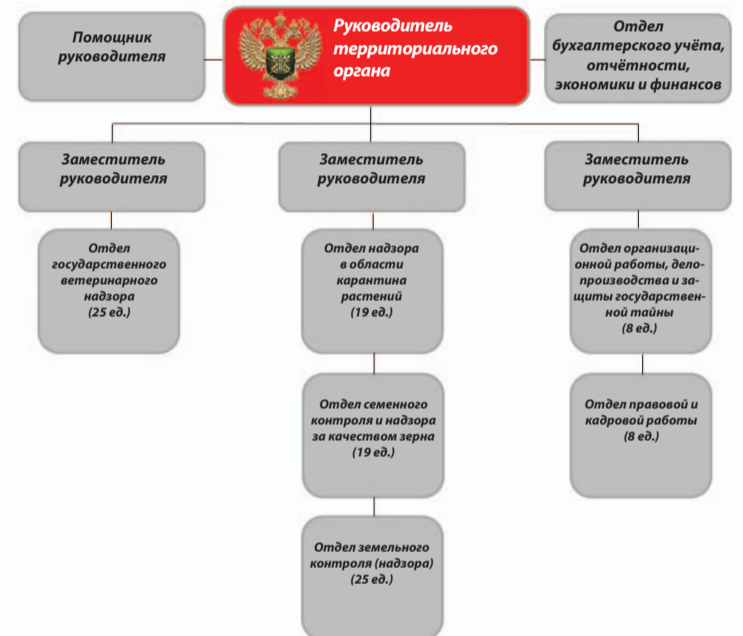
Помощник руководителя

Руководитель территориального органа

Отдел бухгалтерского учёта, отчётности, экономики и финансов

Заместитель руководителя

Заместитель руководителя

Заместитель руководителя

Отдел государственного ветеринарного надзора (25 ед.)

Отдел надзора в области карантина растений (19 ед.)

Отдел семенного контроля и надзора за качеством зерна (19 ед.)

Отдел земельного контроля (надзора) (25 ед.)

Отдел организационной работы, делопроизводства и защиты государственной тайны (8 ед.)

Отдел правовой и кадровой работы (8 ед.)